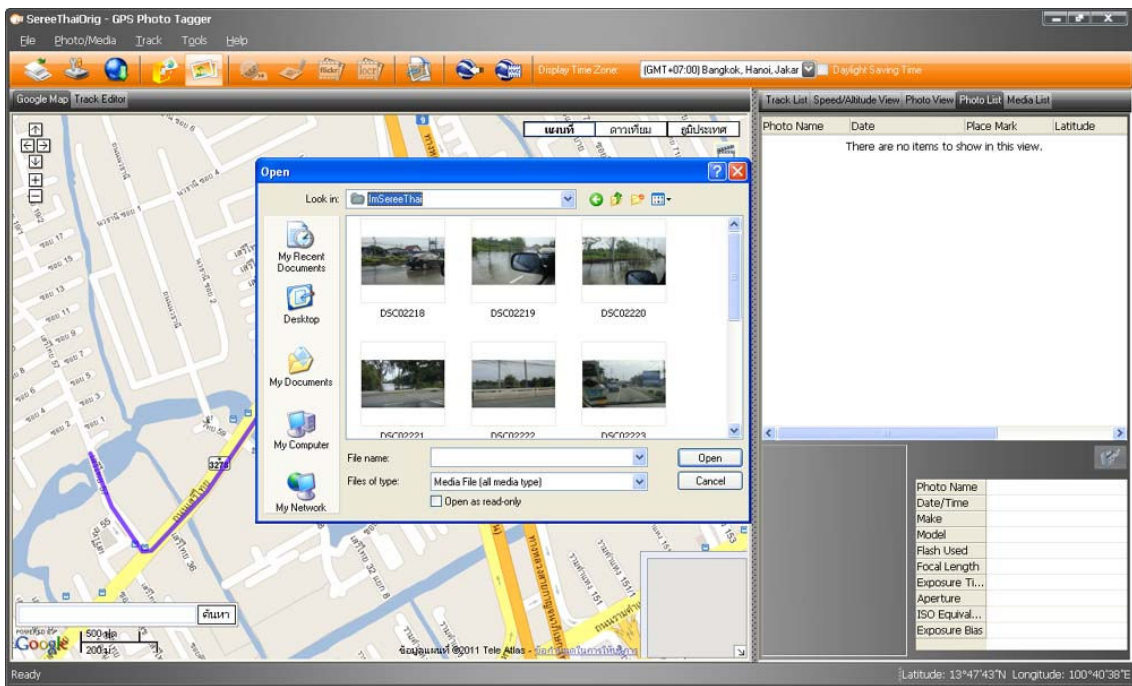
SereeThaiDrig - GPS Photo Tagger

File Photo/Media Track Tools Help

Display Time Zone: (GMT+07:00) Bangkok, Hanoi, Jakar Daylight Saving Time

Google Map Track Editor

แผนที่ ดาวเทียม ภูมิประเทศ

Open

Look in: ImSereeThai

My Recent Documents
Desktop
My Documents
My Computer
My Network

DSC02218 DSC02219 DSC02220
DSC02221 DSC02222 DSC02223

File name:
Files of type: Media File (all media type)
Open as read-only

Open
Cancel

ค้นหา

500 ฟุต
200 ม.

ข้อมูลแผนที่ ©2011 Tele Atlas - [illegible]

Track List Speed/Altitude View Photo View Photo List Media List

| Photo Name | Date | Place Mark | Latitude |
|---|---|---|---|

There are no items to show in this view.

| Photo Name | |
|---|---|
| Date/Time | |
| Make | |
| Model | |
| Flash Used | |
| Focal Length | |
| Exposure Ti... | |
| Aperture | |
| ISO Equival... | |
| Exposure Bias | |

Ready

Latitude: 13°47'43"N Longitude: 100°40'38"E